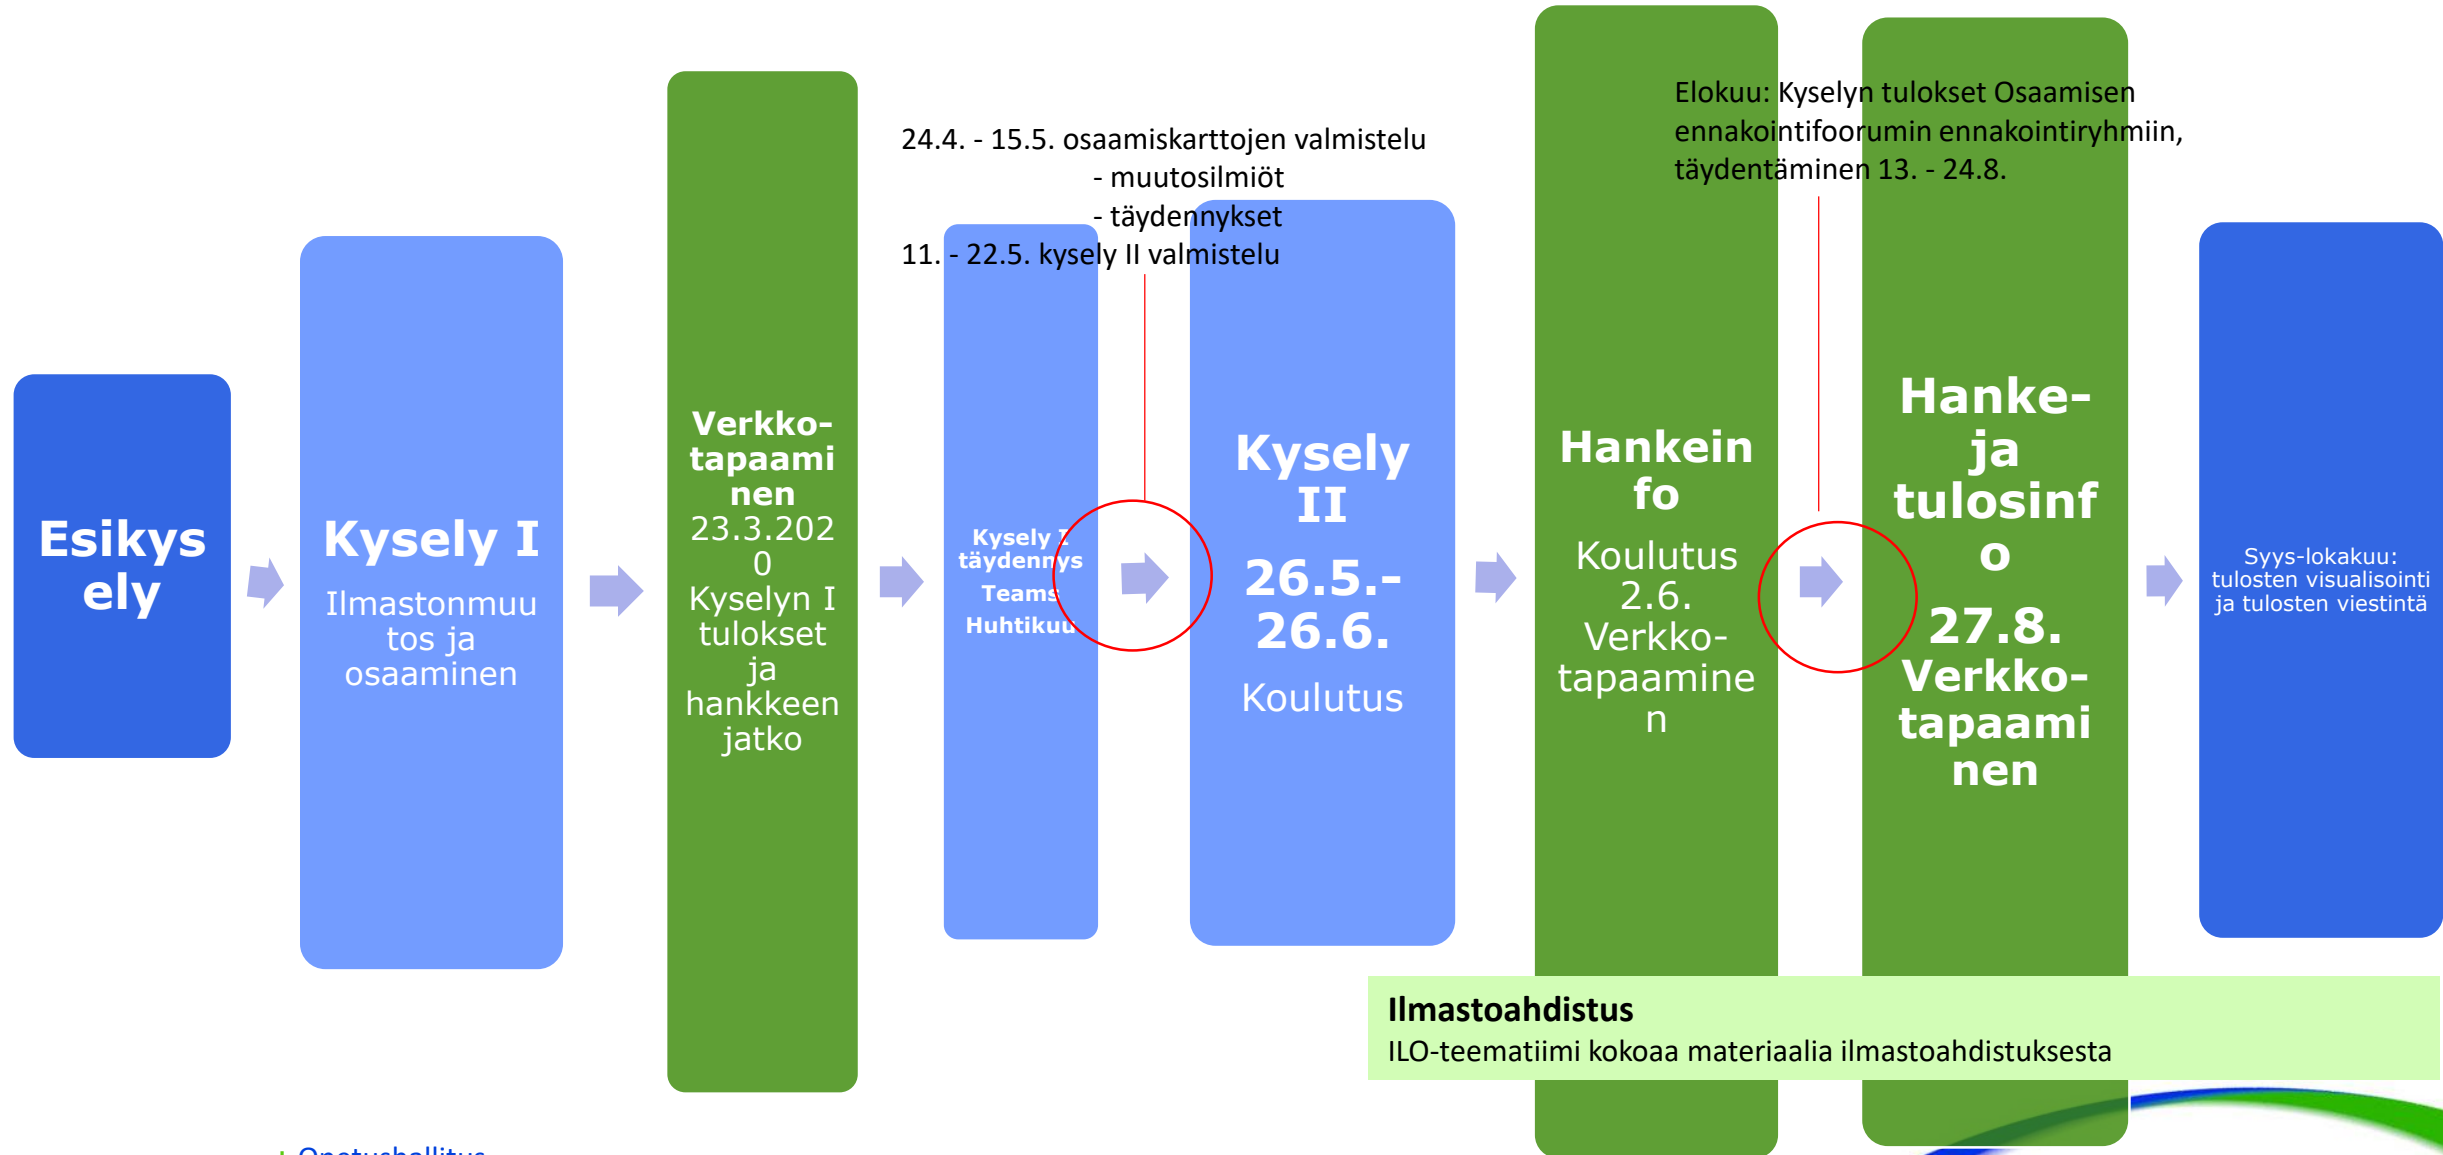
Esikysely

Kysely I
Ilmastonmuutos ja osaaminen

Verkkotapaaminen
23.3.2020
Kyselyn I tulokset ja hankkeen jatko

24.4. - 15.5. osaamiskarttojen valmistelu
- muutosilmiöt
- täydennykset
11. - 22.5. kysely II valmistelu

Kysely I täydennys
Teams
Huhtikuu

Kysely II
26.5.-26.6.
Koulutus

Elokuu: Kyselyn tulokset Osaamisen ennakointifoorumin ennakointiryhmiin, täydentäminen 13. - 24.8.

Hankeinfo
Koulutus 2.6.
Verkkotapaaminen

Hanke- ja tulosinfo
27.8.
Verkkotapaaminen

Syys-lokakuu: tulosten visualisointi ja tulosten viestintä

Ilmastoahdistus
ILO-teematiimi kokoaa materiaalia ilmastoahdistuksesta

Opetushallitus